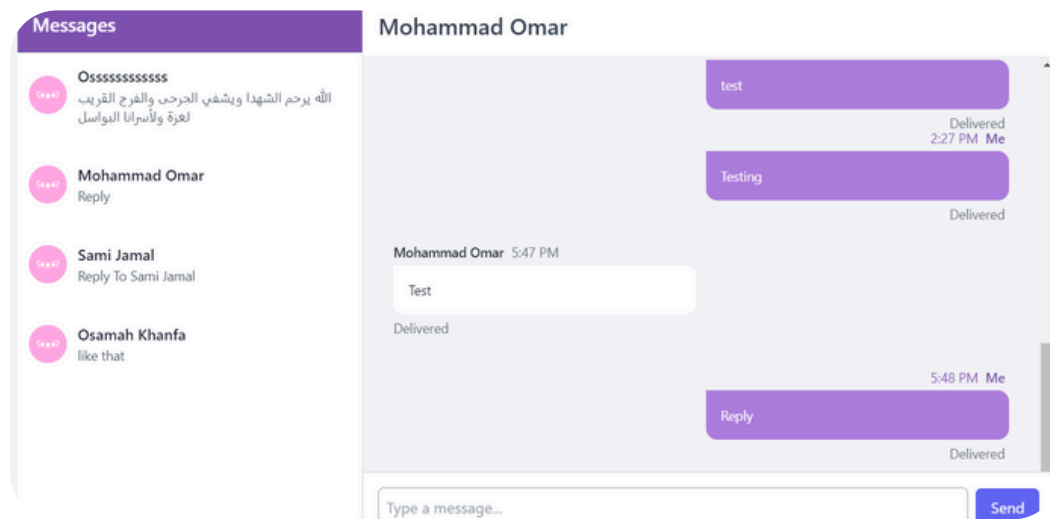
Messages

Osssssssssssss
الله يرحم الشهدا ويشفي الجرحى والفرج القريب لغزة ولأسرانا البواسل

Mohammad Omar
Reply

Sami Jamal
Reply To Sami Jamal

Osamah Khanfa
like that

Mohammad Omar

test
Delivered

2:27 PM Me
Testing
Delivered

Mohammad Omar 5:47 PM
Test
Delivered

5:48 PM Me
Reply
Delivered

Type a message...
Send